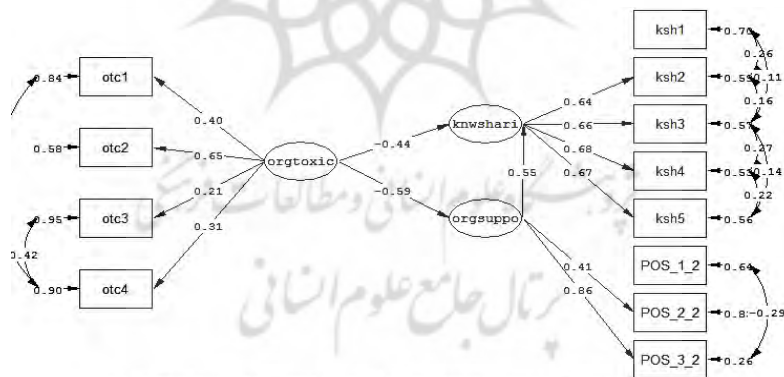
0.84 otc1
0.58 otc2
0.95 otc3
0.42
0.90 otc4
0.40
0.65
0.21
0.31
orgtoxic
-0.44
-0.59
knwshari
orgsuppo
0.55
0.64
0.66
0.68
0.67
0.41
0.86
ksh1 0.70
ksh2 0.55
ksh3 0.57
ksh4 0.53
ksh5 0.56
0.26
0.11
0.16
0.27
0.14
0.22
POS_1_2 0.64
POS_2_2 0.8
-0.29
POS_3_2 0.26
پرتال جامع علوم انسانی
پژوهشگاه علوم انسانی و مطالعات فرهنگی